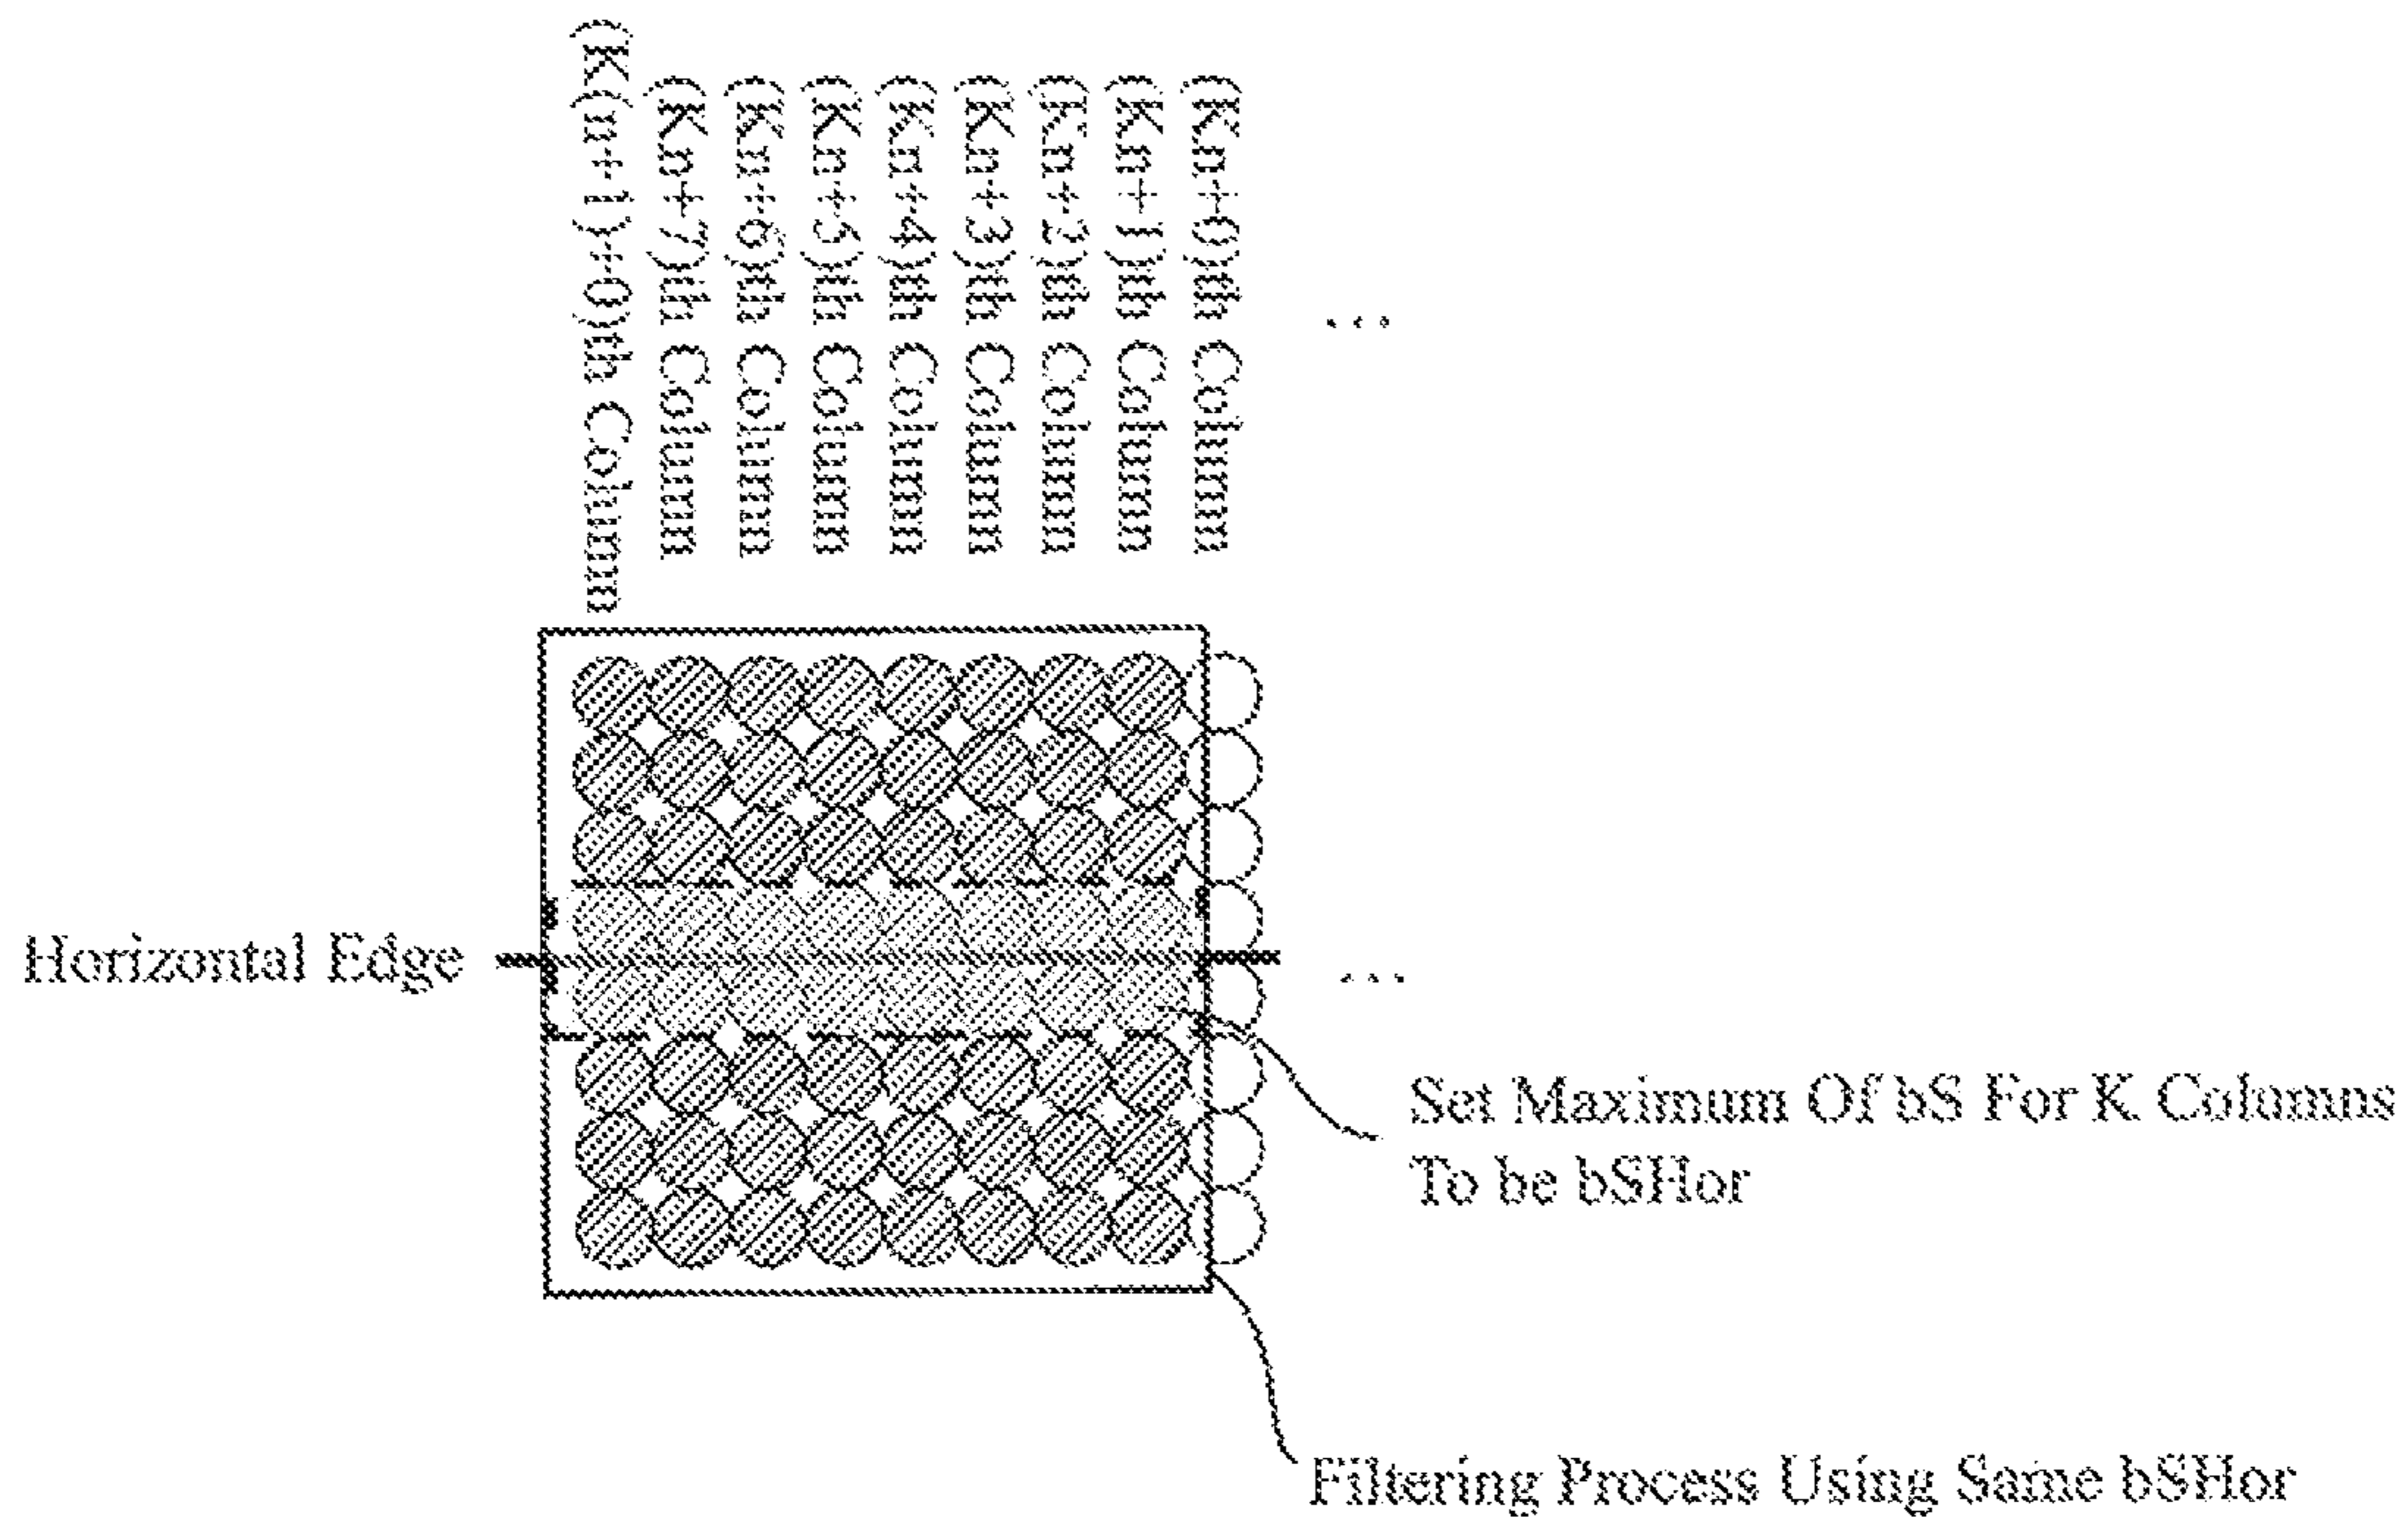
(Kn+0)th Column
(Kn+1)th Column
(Kn+2)th Column
(Kn+3)th Column
(Kn+4)th Column
(Kn+5)th Column
(Kn+6)th Column
(Kn+7)th Column
(K(n+1)+0)th Column

...

Horizontal Edge

...

Set Maximum Of bS For K Columns To be bSHor

Filtering Process Using Same bSHor